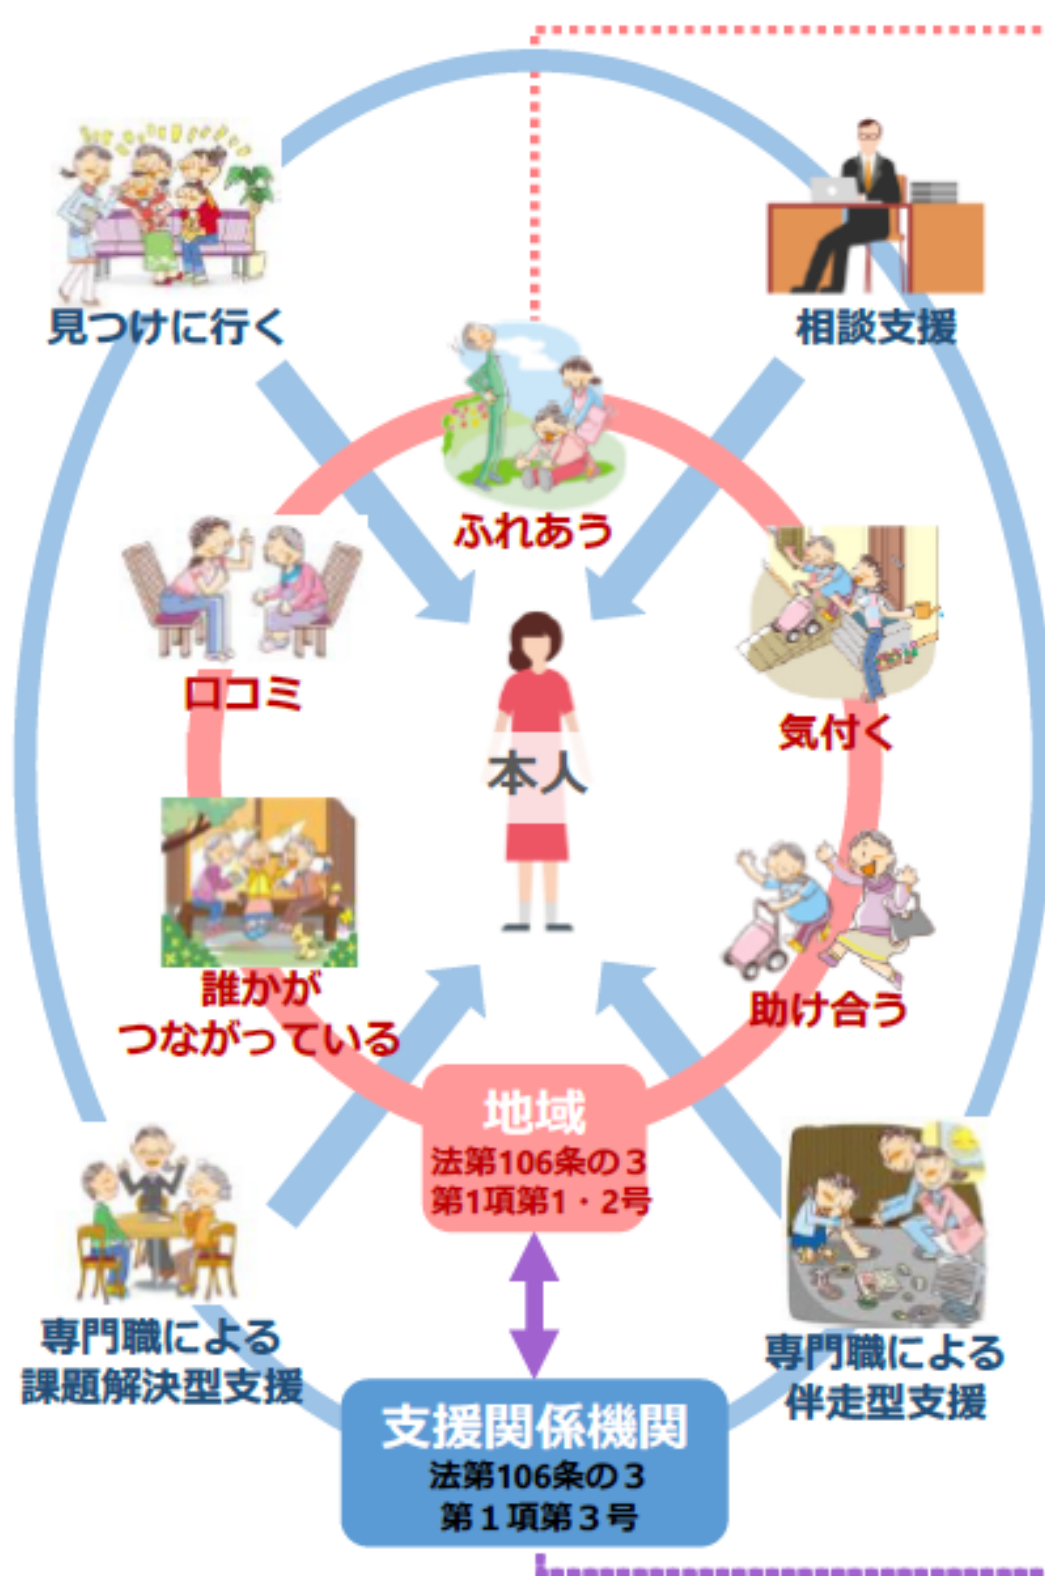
見つけに行く

相談支援

ふれあう

口コミ

気付く

本人

誰かが
つながっている

助け合う

地域
法第106条の3
第1項第1・2号

専門職による
課題解決型支援

専門職による
伴走型支援

支援関係機関
法第106条の3
第1項第3号